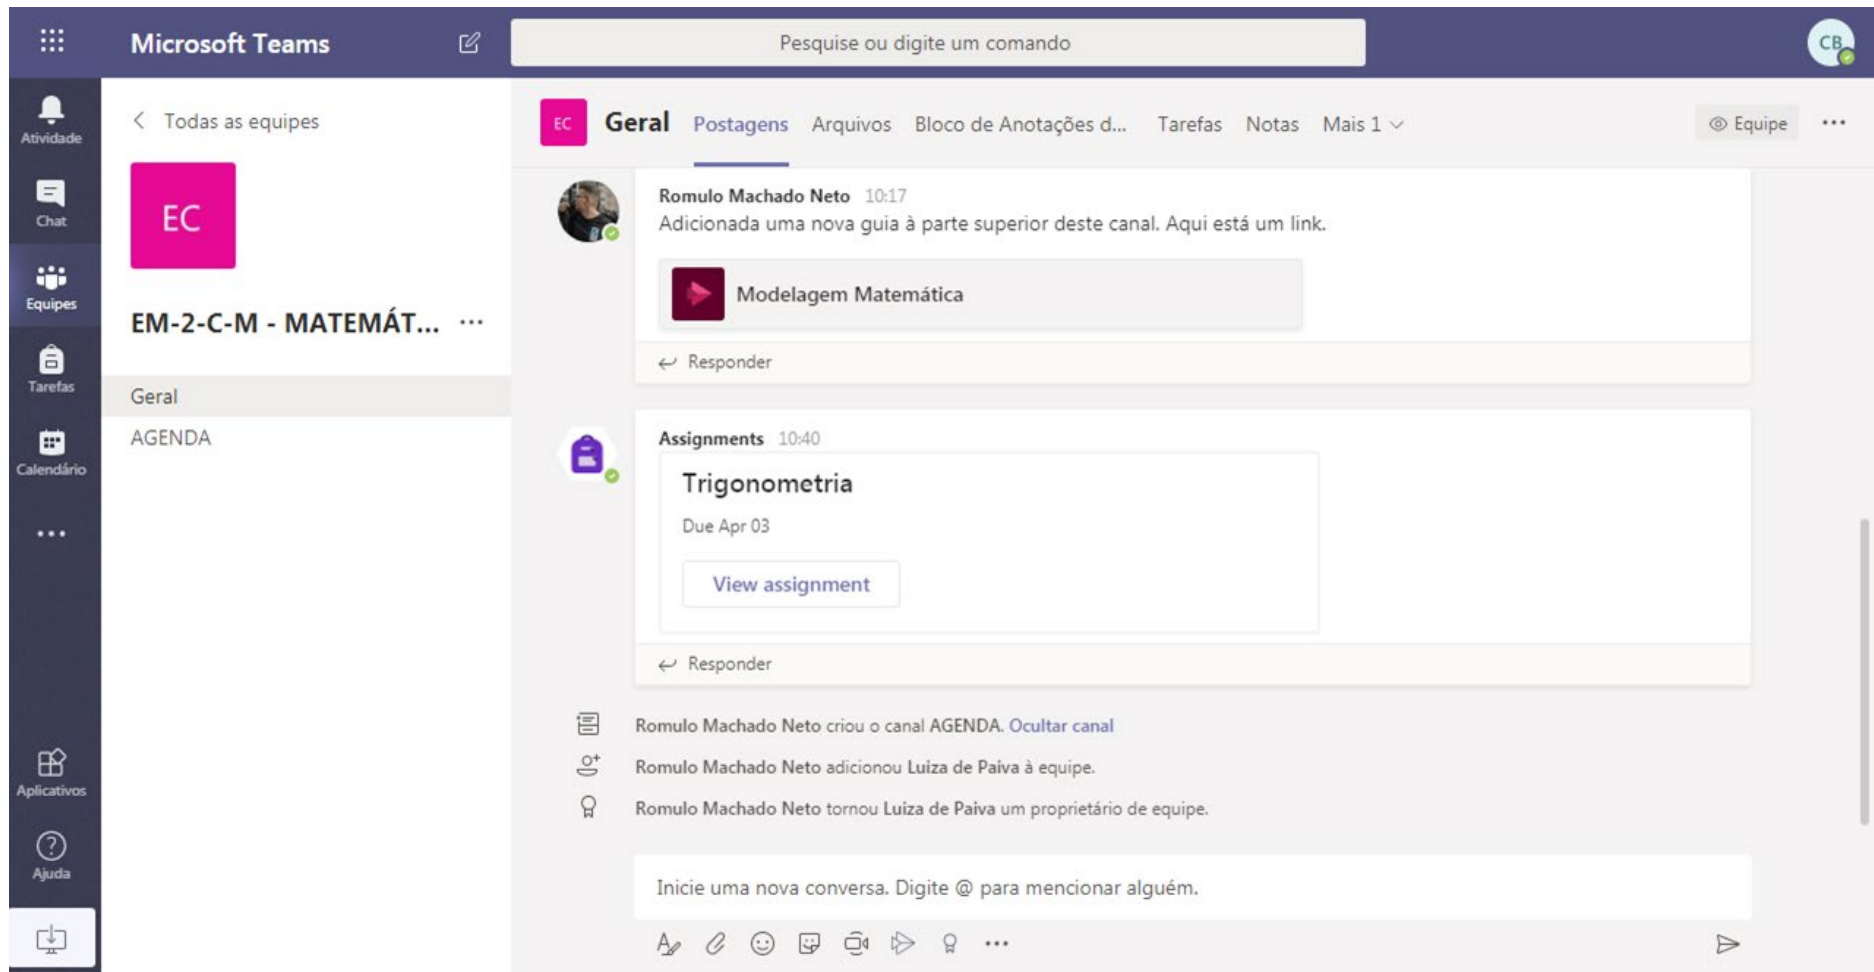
Microsoft Teams

Pesquise ou digite um comando

CB

Atividade

Chat

Equipes

Tarefas

Calendário

...

Aplicativos

Ajuda

< Todas as equipes

EC

EM-2-C-M - MATEMÁT... ...

Geral

AGENDA

EC Geral Postagens Arquivos Bloco de Anotações d... Tarefas Notas Mais 1

Equipe ...

Romulo Machado Neto 10:17
Adicionada uma nova guia à parte superior deste canal. Aqui está um link.

Modelagem Matemática

Responder

Assignments 10:40

Trigonometria

Due Apr 03

View assignment

Responder

Romulo Machado Neto criou o canal AGENDA. Ocultar canal

Romulo Machado Neto adicionou Luiza de Paiva à equipe.

Romulo Machado Neto tornou Luiza de Paiva um proprietário de equipe.

Inicie uma nova conversa. Digite @ para mencionar alguém.

...